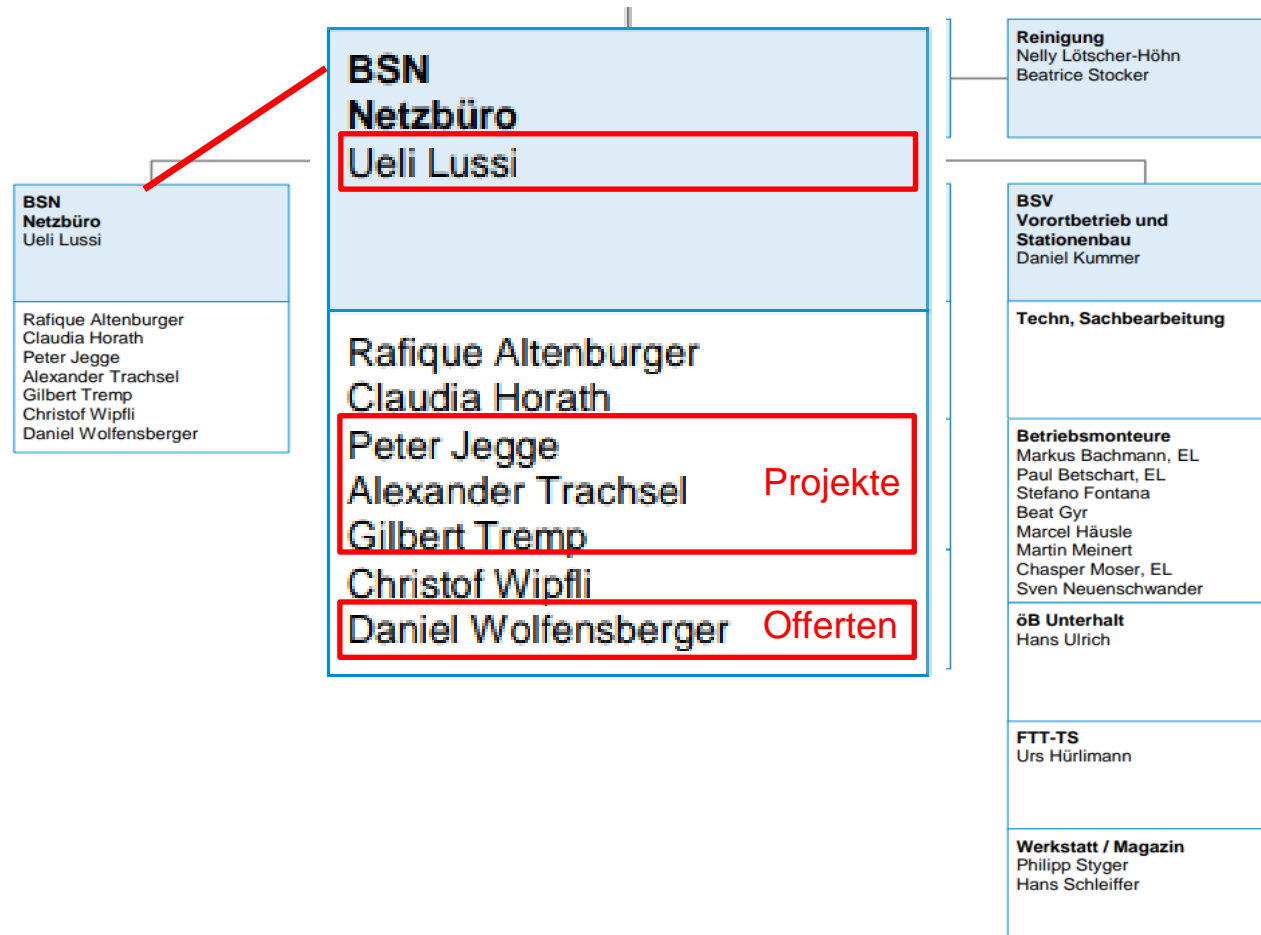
BSN
Netzbüro
Ueli Lussi

Rafique Altenburger
Claudia Horath
Peter Jegge
Alexander Trachsel
Gilbert Tremp
Christof Wipfli
Daniel Wolfensberger

BSN
Netzbüro
Ueli Lussi

Rafique Altenburger
Claudia Horath
Peter Jegge
Alexander Trachsel
Gilbert Tremp
Projekte
Christof Wipfli
Daniel Wolfensberger
Offerten

Reinigung
Nelly Lötscher-Höhn
Beatrice Stocker

BSV
Vorortbetrieb und Stationenbau
Daniel Kummer

Techn, Sachbearbeitung

Betriebsmonteure
Markus Bachmann, EL
Paul Betschart, EL
Stefano Fontana
Beat Gyr
Marcel Häusle
Martin Meinert
Chasper Moser, EL
Sven Neuenschwander

öB Unterhalt
Hans Ulrich

FTT-TS
Urs Hürlimann

Werkstatt / Magazin
Philipp Styger
Hans Schleiffer